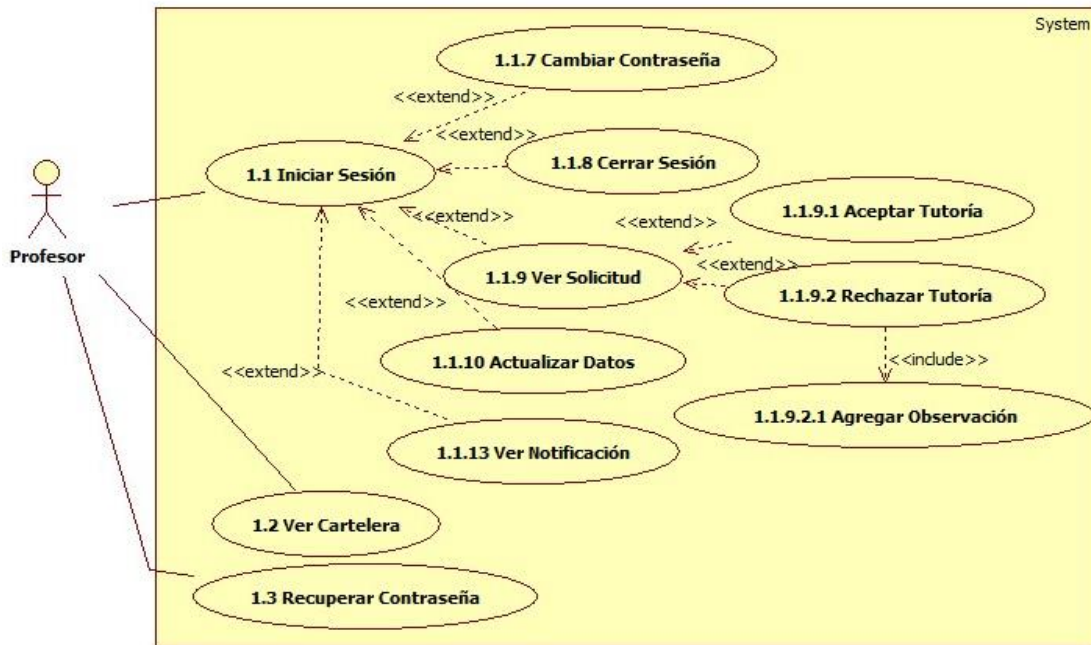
System

1.1.7 Cambiar Contraseña

<<extend>>

<<extend>>

1.1 Iniciar Sesión

1.1.8 Cerrar Sesión

<<extend>>

<<extend>>

1.1.9.1 Aceptar Tutoría

Profesor

<<extend>>

1.1.9 Ver Solicitud

<<extend>>

1.1.9.2 Rechazar Tutoría

<<include>>

1.1.10 Actualizar Datos

<<extend>>

1.1.9.2.1 Agregar Observación

1.1.13 Ver Notificación

1.2 Ver Cartelera

1.3 Recuperar Contraseña